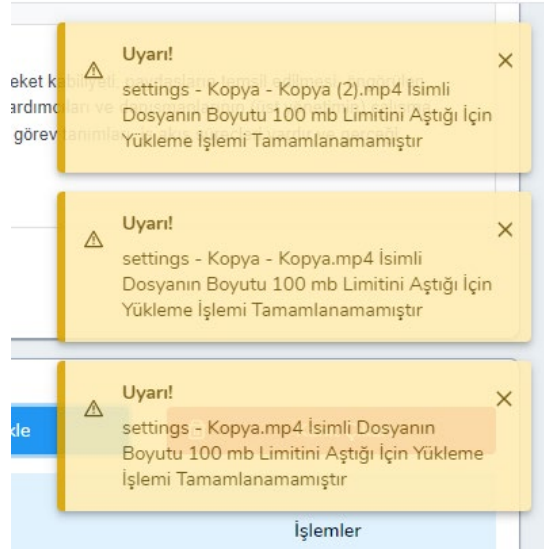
eket k
ardım
görev

Uyarı!
settings - Kopya - Kopya (2).mp4 İsimli Dosyanın Boyutu 100 mb Limitini Aştığı İçin Yükleme İşlemi Tamamlanamamıştır
×

Uyarı!
settings - Kopya - Kopya.mp4 İsimli Dosyanın Boyutu 100 mb Limitini Aştığı İçin Yükleme İşlemi Tamamlanamamıştır
×

kle

Uyarı!
settings - Kopya.mp4 İsimli Dosyanın Boyutu 100 mb Limitini Aştığı İçin Yükleme İşlemi Tamamlanamamıştır
×

İşlemler